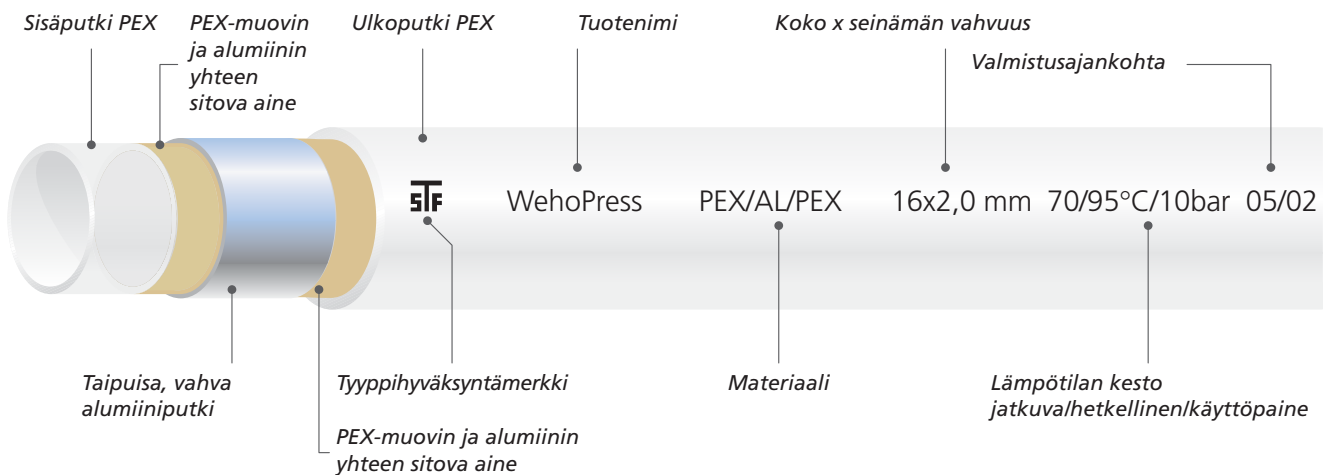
Sisäputki PEX

PEX-muovin ja alumiinin yhteen sitova aine

Ulkoputki PEX

Tuotenimi

Koko x seinämän vahvuus

Valmistusajankohta

STF

WehoPress

PEX/AL/PEX

16x2,0 mm

70/95°C/10bar

05/02

Taipuisa, vahva alumiiniputki

Tyyppihyväksyntämerkki

Materiaali

Lämpötilan kesto jatkuva/hetkellinen/käyttöpaine

PEX-muovin ja alumiinin yhteen sitova aine